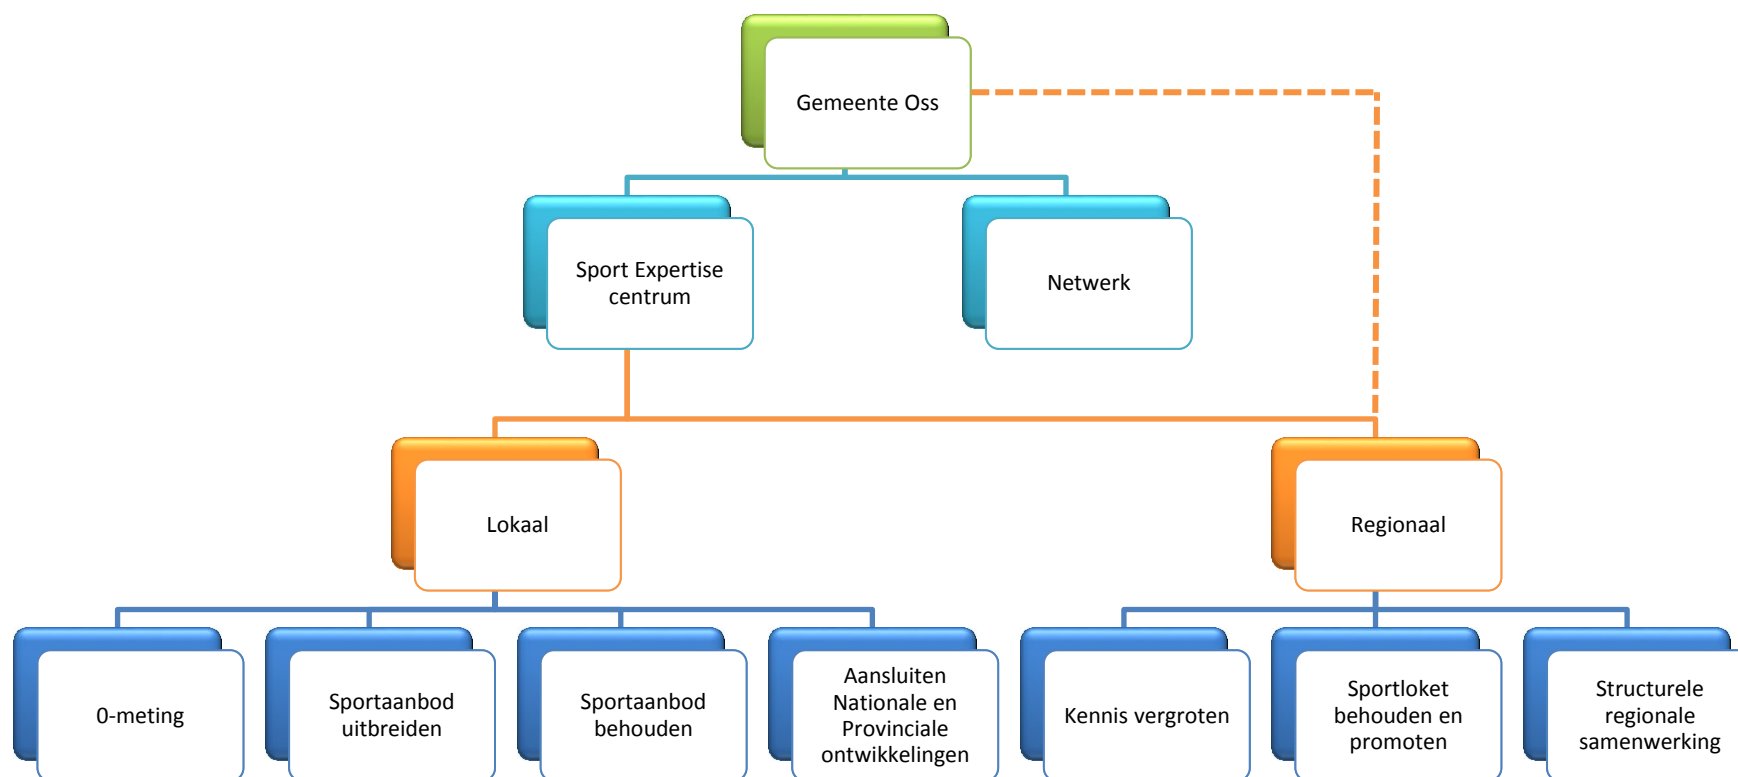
Gemeente Oss

Sport Expertise centrum

Netwerk

Lokaal

Regionaal

0-meting

Sportaanbod uitbreiden

Sportaanbod behouden

Aansluiten Nationale en Provinciale ontwikkelingen

Kennis vergroten

Sportloket behouden en promoten

Structurele regionale samenwerking